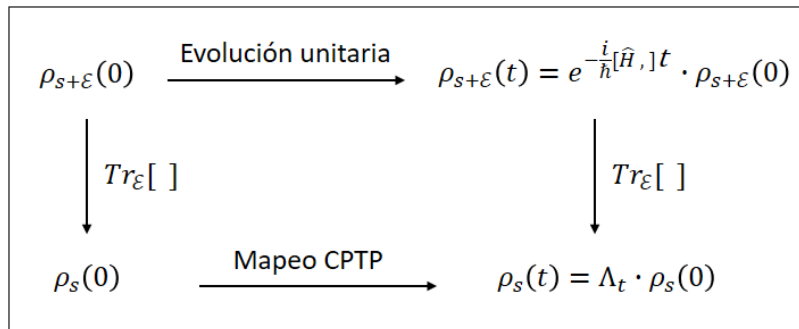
$\rho_{s+\mathcal{E}}(0)$ Evolución unitaria $\rho_{s+\mathcal{E}}(t) = e^{-\frac{i}{\hbar}[\hat{H},\,]t} \cdot \rho_{s+\mathcal{E}}(0)$

$Tr_{\mathcal{E}}[\ ]$ $Tr_{\mathcal{E}}[\ ]$

$\rho_s(0)$ Mapeo CPTP $\rho_s(t) = \Lambda_t \cdot \rho_s(0)$